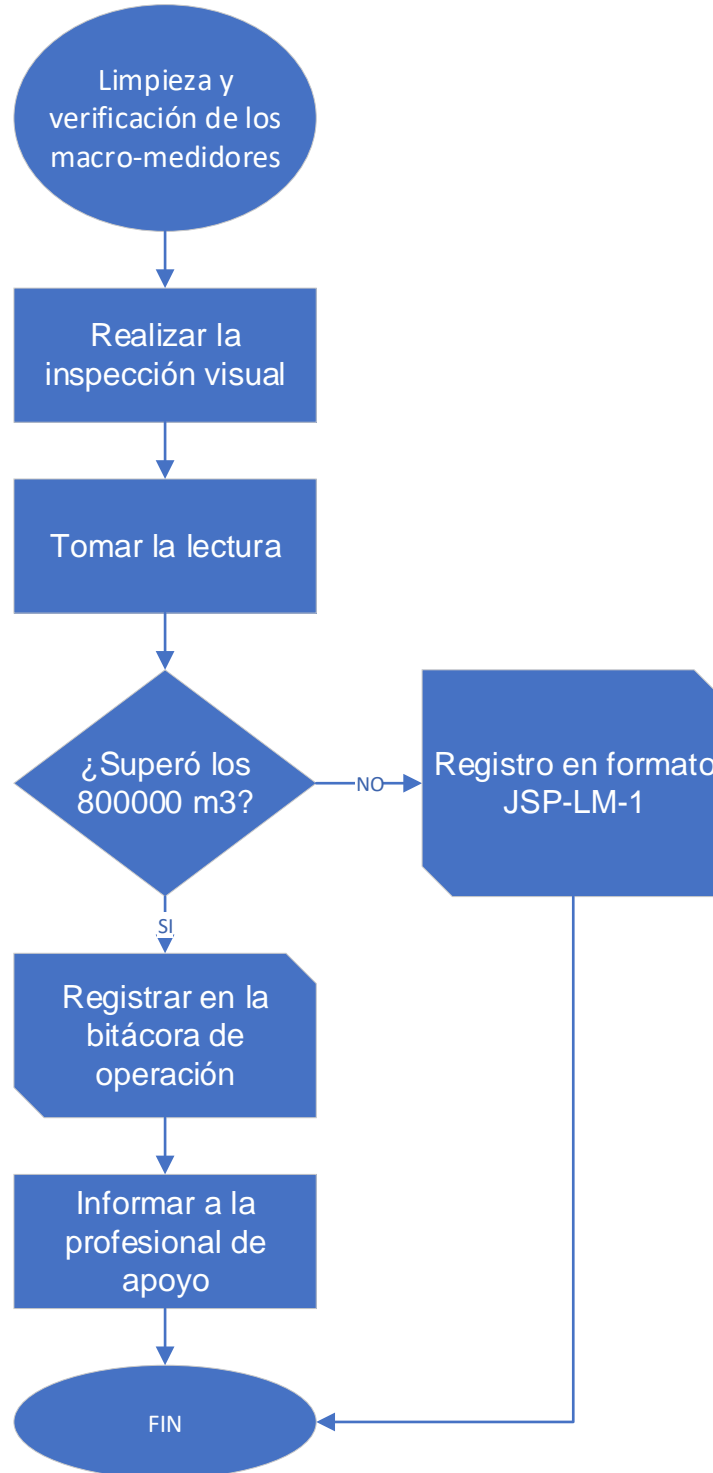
Limpieza y verificación de los macro-medidores

Realizar la inspección visual

Tomar la lectura

¿Superó los 800000 m3?

NO

Registro en formato JSP-LM-1

SI

Registrar en la bitácora de operación

Informar a la profesional de apoyo

FIN